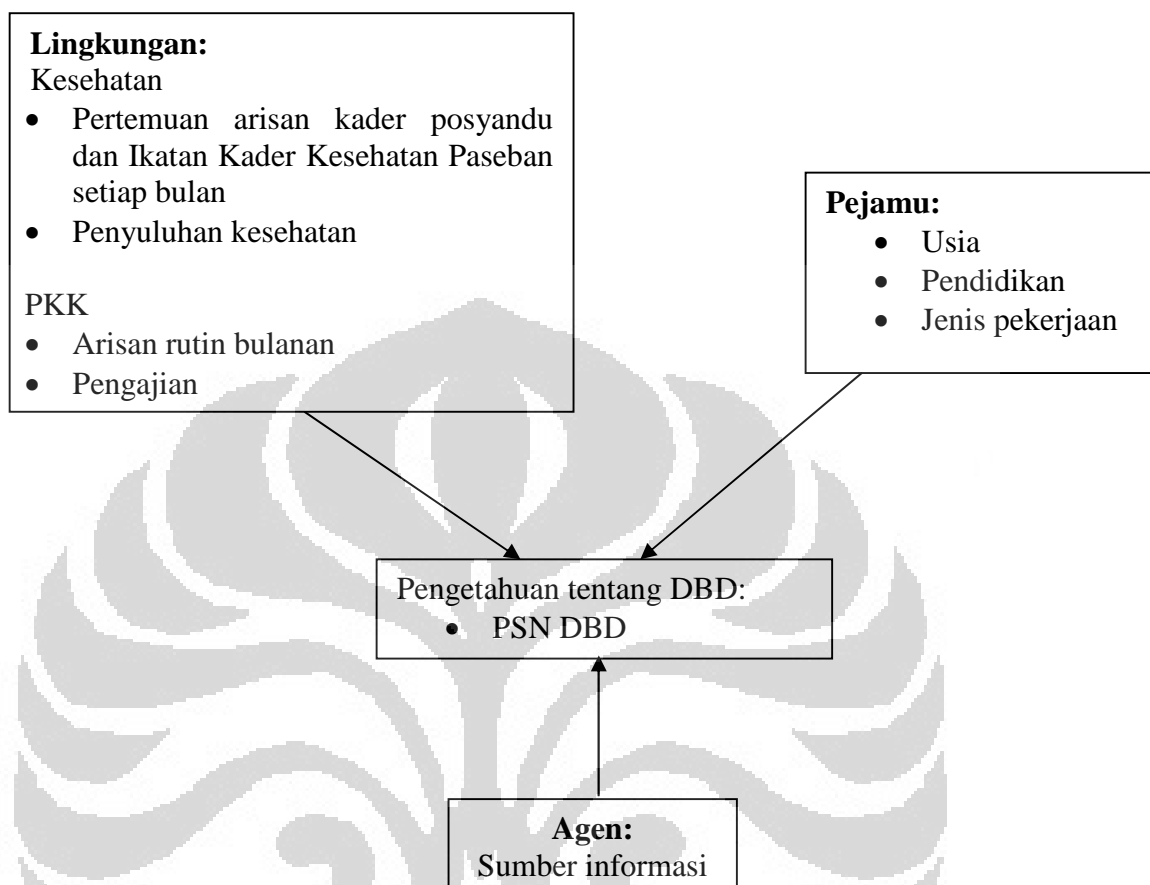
**Lingkungan:**
Kesehatan
- Pertemuan arisan kader posyandu dan Ikatan Kader Kesehatan Paseban setiap bulan
- Penyuluhan kesehatan

PKK
- Arisan rutin bulanan
- Pengajian

**Pejamu:**
- Usia
- Pendidikan
- Jenis pekerjaan

Pengetahuan tentang DBD:
- PSN DBD

**Agen:**
Sumber informasi